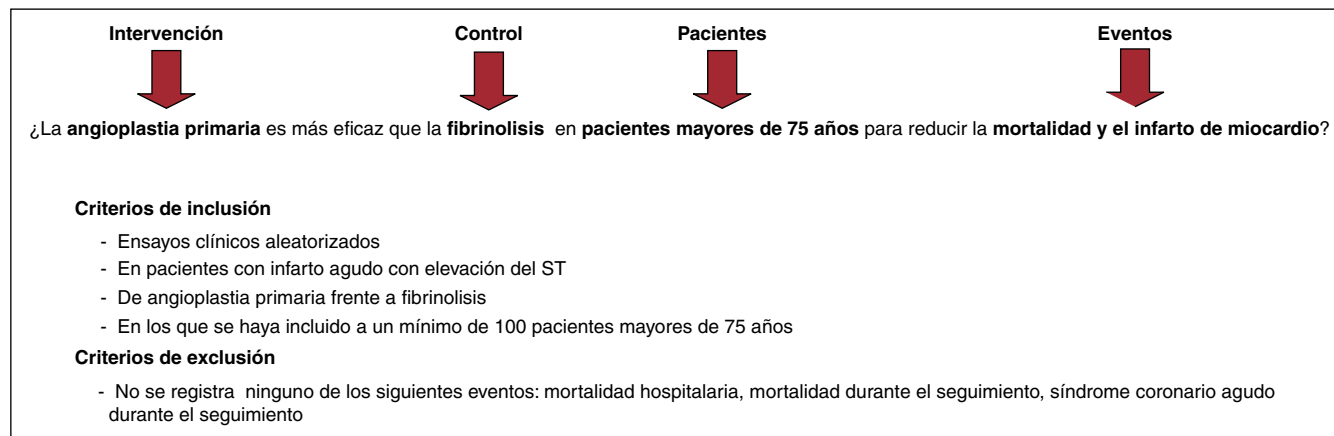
Intervención Control Pacientes Eventos

¿La **angioplastia primaria** es más eficaz que la **fibrinolisis** en **pacientes mayores de 75 años** para reducir la **mortalidad y el infarto de miocardio**?

**Criterios de inclusión**

- Ensayos clínicos aleatorizados
- En pacientes con infarto agudo con elevación del ST
- De angioplastia primaria frente a fibrinolisis
- En los que se haya incluido a un mínimo de 100 pacientes mayores de 75 años

**Criterios de exclusión**

- No se registra ninguno de los siguientes eventos: mortalidad hospitalaria, mortalidad durante el seguimiento, síndrome coronario agudo durante el seguimiento